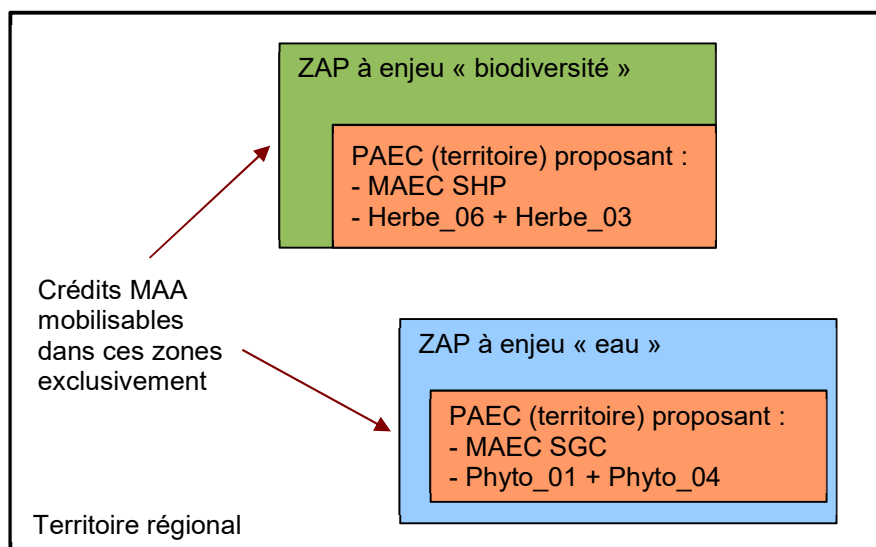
ZAP à enjeu « biodiversité »

PAEC (territoire) proposant :
- MAEC SHP
- Herbe_06 + Herbe_03

Crédits MAA mobilisables dans ces zones exclusivement

ZAP à enjeu « eau »

PAEC (territoire) proposant :
- MAEC SGC
- Phyto_01 + Phyto_04

Territoire régional